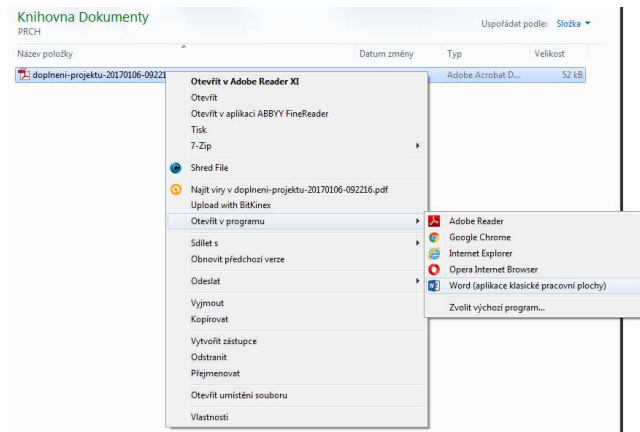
Knihovna Dokumenty
PRCH

Uspořádat podle: Složka

| Název položky | Datum změny | Typ | Velikost |
|---|---|---|---|
| doplneni-projektu-20170106-09221 | | Adobe Acrobat D... | 52 kB |

Otevřít v Adobe Reader XI
Otevřít
Otevřít v aplikaci ABBYY FineReader
Tisk
7-Zip
Shred File
Najít viry v doplneni-projektu-20170106-092216.pdf
Upload with BitKinex
Otevřít v programu
Sdílet s
Obnovit předchozí verze
Odeslat
Vyjmout
Kopírovat
Vytvořit zástupce
Odstranit
Přejmenovat
Otevřít umístění souboru
Vlastnosti

Adobe Reader
Google Chrome
Internet Explorer
Opera Internet Browser
Word (aplikace klasické pracovní plochy)
Zvolit výchozí program...